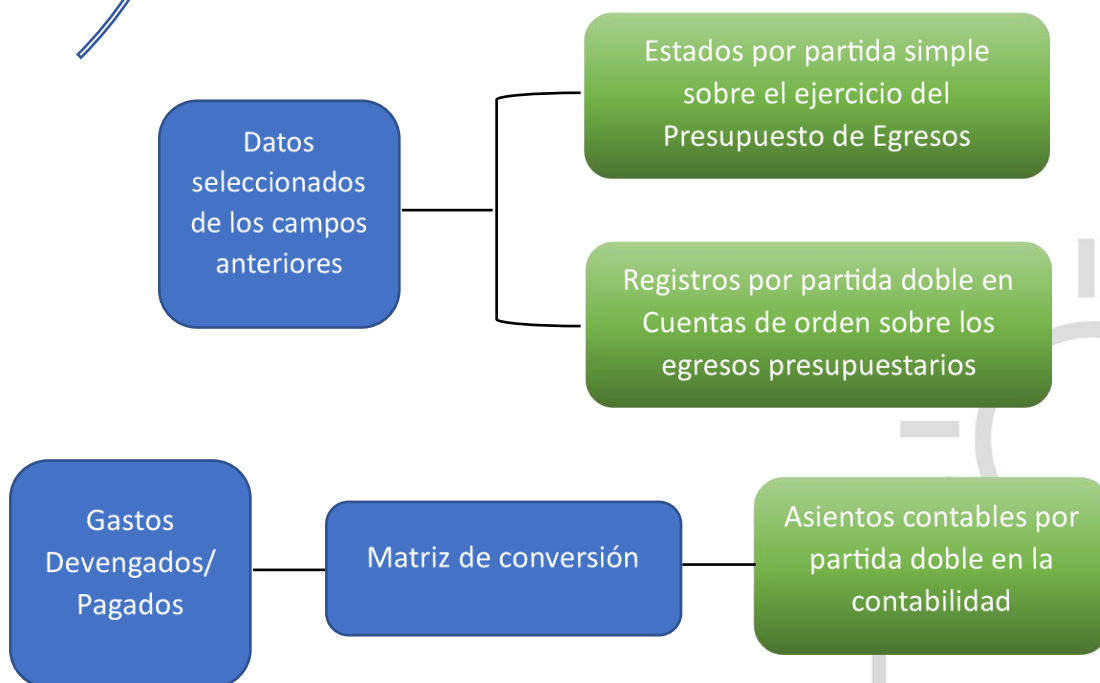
Datos seleccionados de los campos anteriores

Estados por partida simple sobre el ejercicio del Presupuesto de Egresos

Registros por partida doble en Cuentas de orden sobre los egresos presupuestarios

Gastos Devengados/ Pagados

Matriz de conversión

Asientos contables por partida doble en la contabilidad